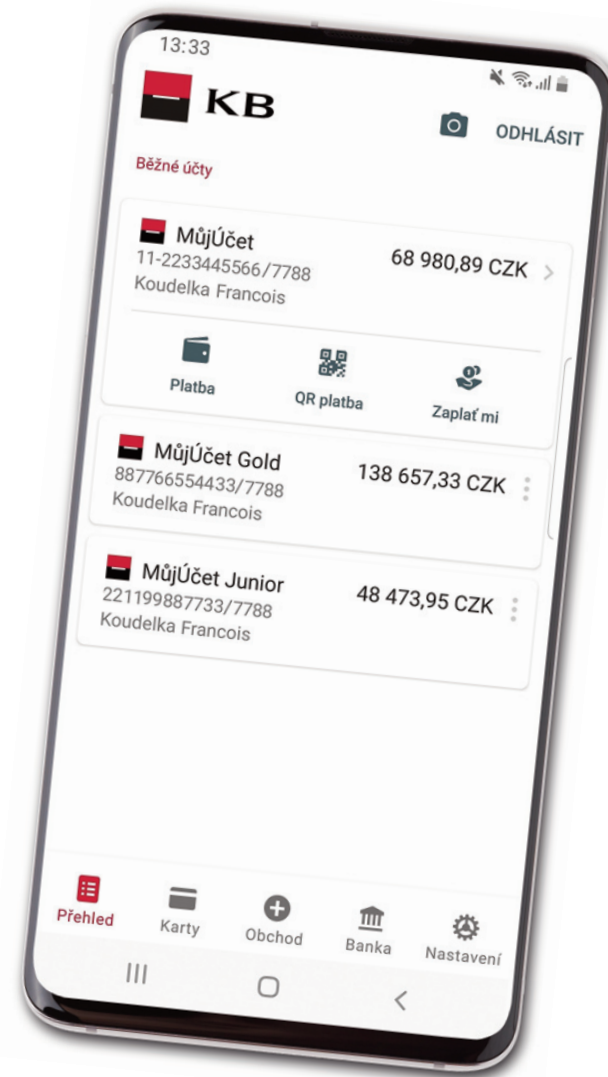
13:33

KB

ODHLÁSIT

Běžné účty

MůjÚčet
11-2233445566/7788
Koudelka Francois
68 980,89 CZK

Platba
QR platba
Zaplať mi

MůjÚčet Gold
887766554433/7788
Koudelka Francois
138 657,33 CZK

MůjÚčet Junior
221199887733/7788
Koudelka Francois
48 473,95 CZK

Přehled
Karty
Obchod
Banka
Nastavení